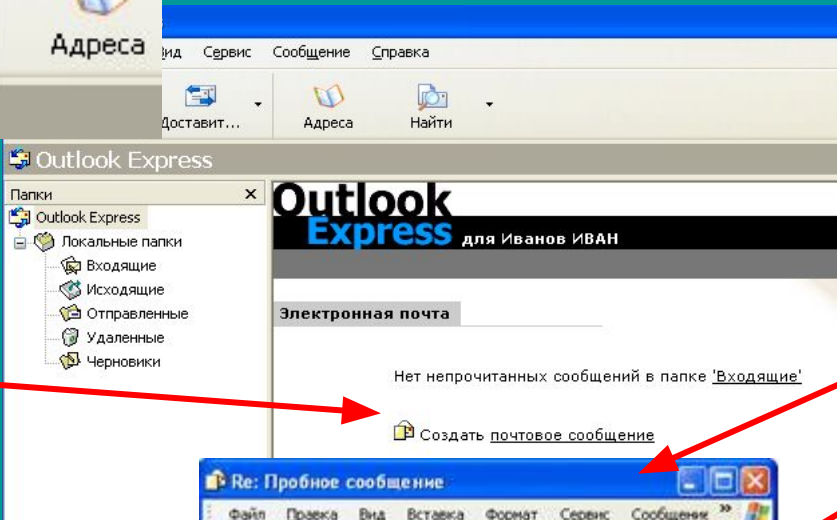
Адреса
Вид Сервис Сообщение Справка
Доставит... Адреса Найти
Outlook Express
Папки ×
Outlook Express
Локальные папки
Входящие
Исходящие
Отправленные
Удаленные
Черновики
Outlook Express для Иванов ИВАН
Электронная почта
Нет непрочитанных сообщений в папке 'Входящие'
Создать почтовое сообщение
Re: Пробное сообщение
Файл Правка Вид Вставка Формат Сервис Сообщение »